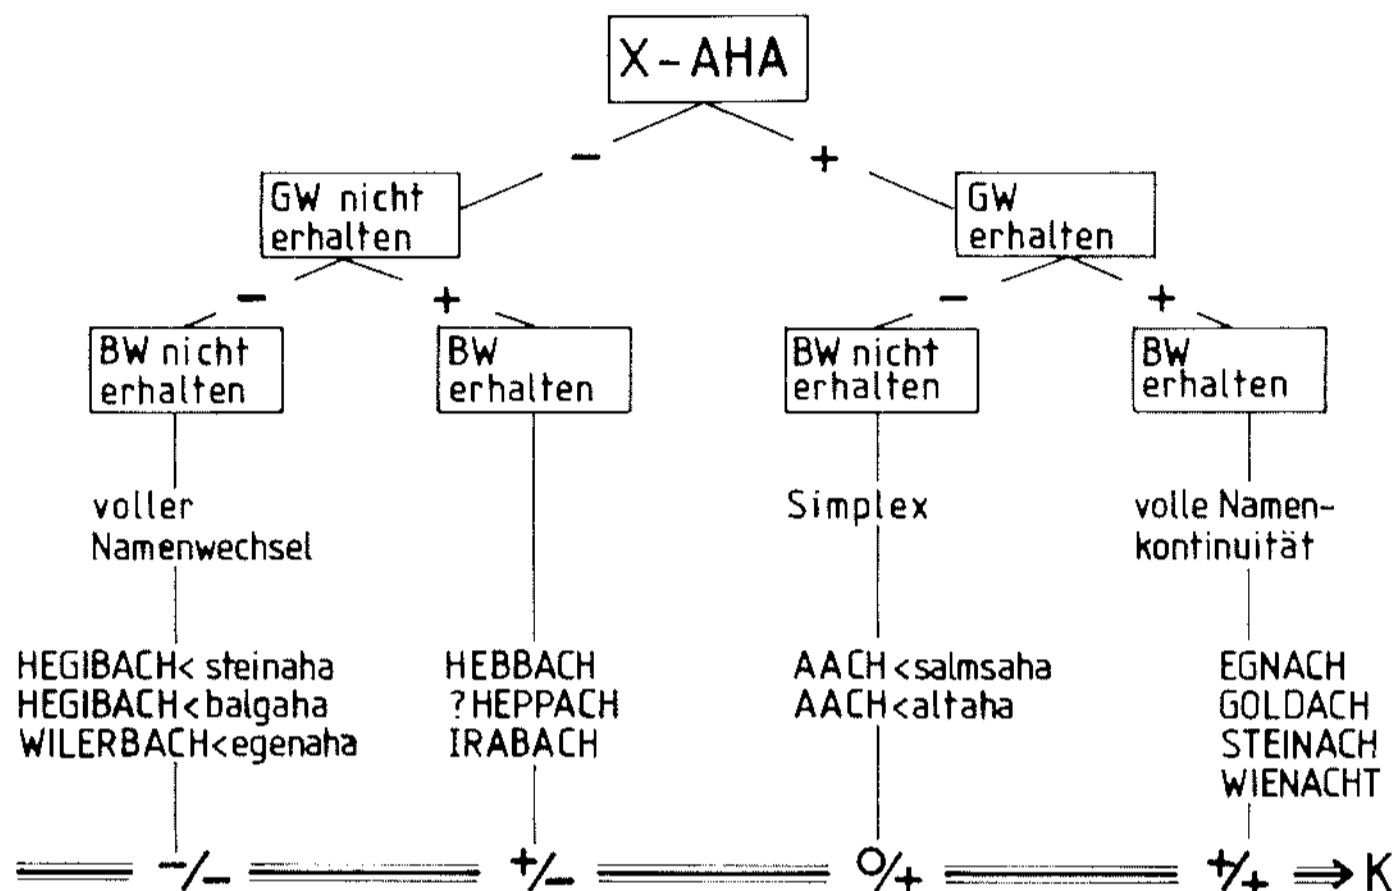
X-AHA

–

+

GW nicht erhalten

GW erhalten

–

+

–

+

BW nicht erhalten

BW erhalten

BW nicht erhalten

BW erhalten

voller Namenwechsel

Simplex

volle Namenkontinuität

HEGIBACH< steinaha
HEGIBACH<balgaha
WILERBACH<egenaha

HEBBACH
?HEPPACH
IRABACH

AACH<salmsaha
AACH<altaha

EGNACH
GOLDACH
STEINACH
WIENACHT

$-/_-$ $+/_-$ $0/_+$ $+/_+$ $\Rightarrow$ K